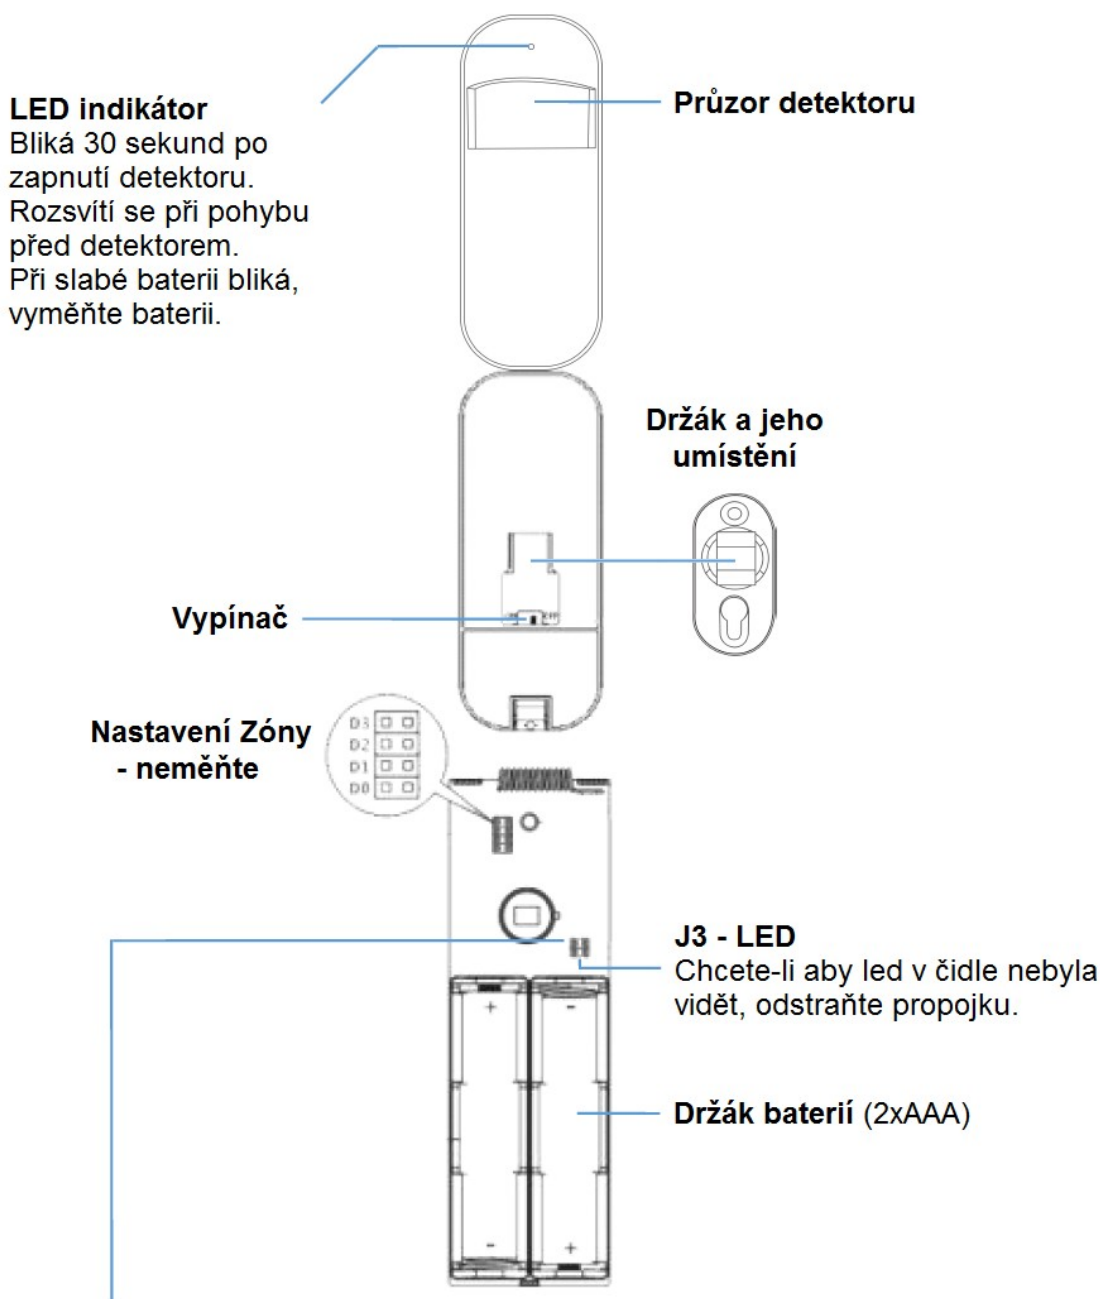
LED indikátor
Bliká 30 sekund po zapnutí detektoru. Rozsvítí se při pohybu před detektorem. Při slabé baterii bliká, vyměňte baterii.

Průzor detektoru

Držák a jeho umístění

Vypínač

Nastavení Zóny - neměňte

D3
D2
D1
D0

J3 - LED
Chcete-li aby led v čidle nebyla vidět, odstraňte propojku.

Držák baterií (2xAAA)

+
-
-
+